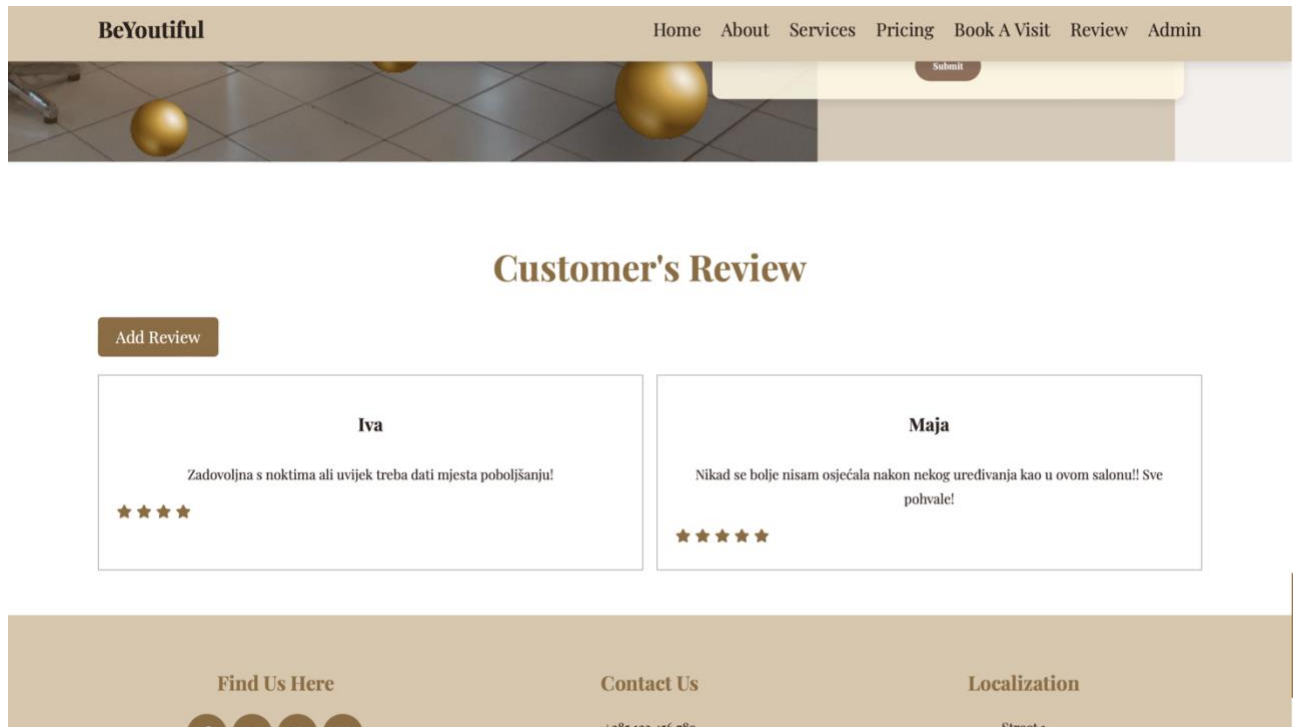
BeYoutiful

Home About Services Pricing Book A Visit Review Admin

Submit

Customer's Review

Add Review

Iva

Zadovoljna s noktima ali uvijek treba dati mjesta poboljšanju!

★★★★

Maja

Nikad se bolje nisam osjećala nakon nekog uređivanja kao u ovom salonu!! Sve pohvale!

★★★★★

Find Us Here

Contact Us

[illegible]

Localization

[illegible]